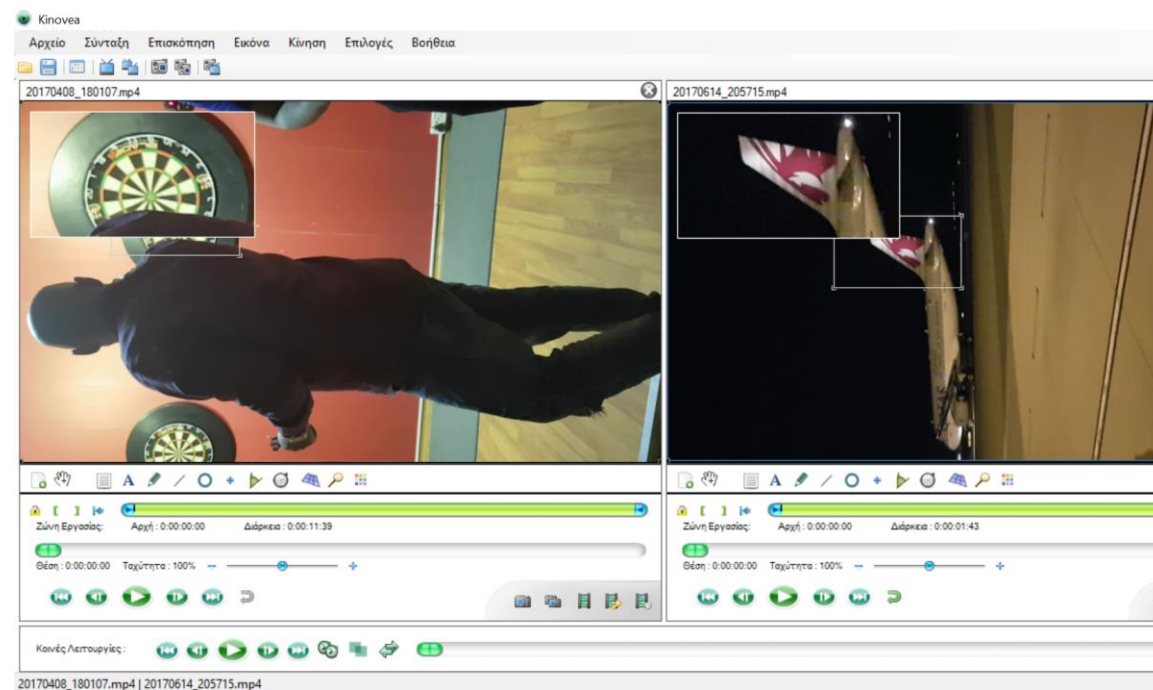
Kinovea

Αρχείο Σύνταξη Επισκόπηση Εικόνα Κίνηση Επιλογές Βοήθεια

20170408_180107.mp4

20170614_205715.mp4

A

Ζώνη Εργασίας: Αρχή : 0:00:00:00 Διάρκεια : 0:00:11:39

Θέση : 0:00:00:00 Ταχύτητα : 100%

A

Ζώνη Εργασίας: Αρχή : 0:00:00:00 Διάρκεια : 0:00:01:43

Θέση : 0:00:00:00 Ταχύτητα : 100%

Κοινές Λειτουργίες :

20170408_180107.mp4 | 20170614_205715.mp4